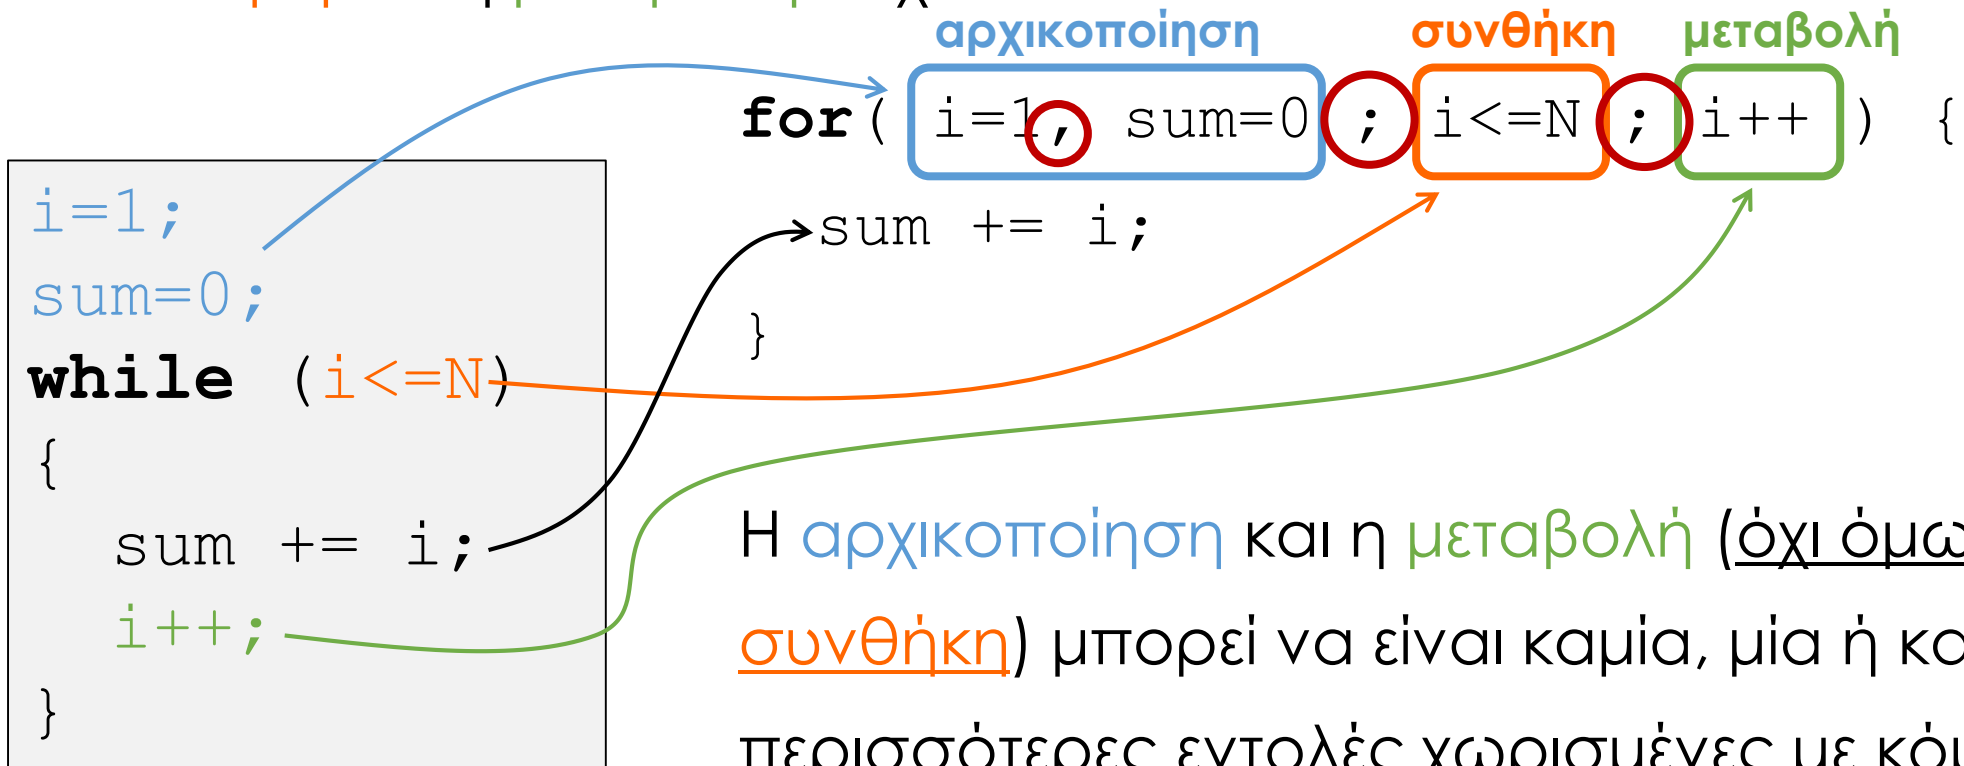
αρχικοποίηση συνθήκη μεταβολή

for ( i=1, sum=0 ; i<=N ; i++ ) {
sum += i;
}

i=1;
sum=0;
while (i<=N)
{
sum += i;
i++;
}

Η αρχικοποίηση και η μεταβολή (όχι όμω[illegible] συνθήκη) μπορεί να είναι καμία, μία ή κα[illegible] περισσότερες εντολές χωρισμένες με κό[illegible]